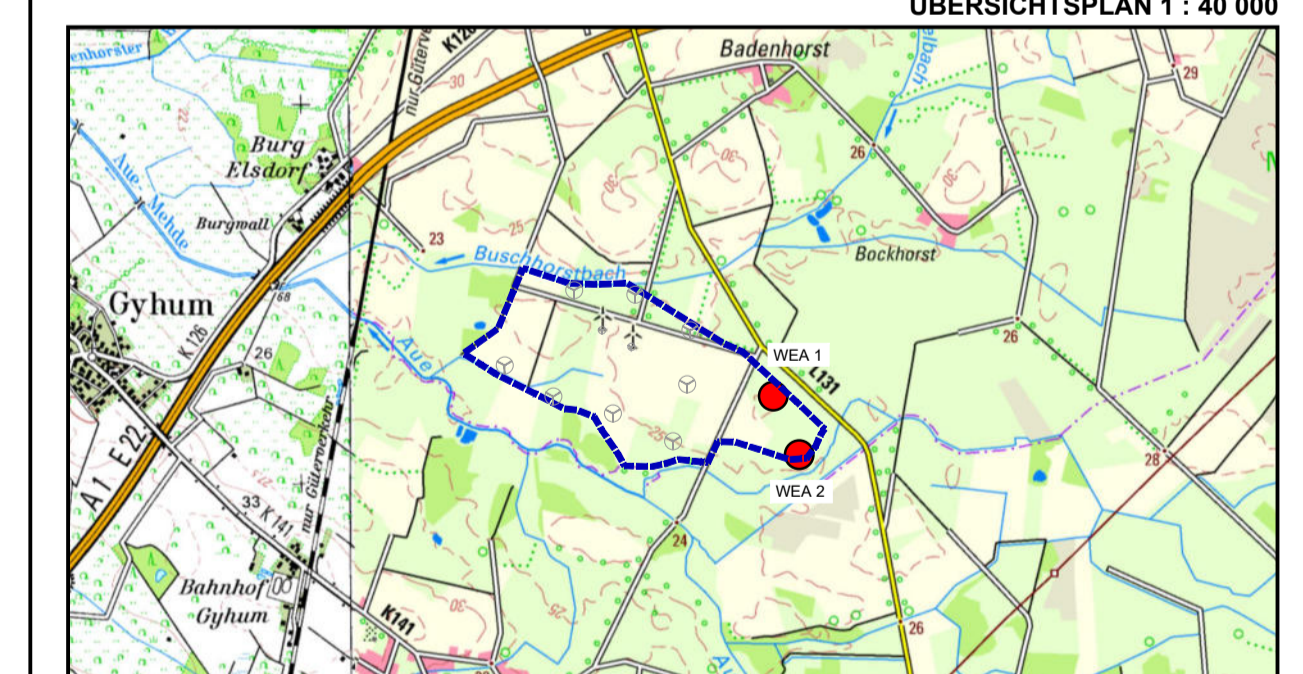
ÜBERSICHTSPLAN 1 : 40 000

Badenhorst
29
30
K126
nur Güterv
Burg Elsdorf
Aue
Mehde
Burgwall
23
Buschhorstbach
26
Bockhorst
Gyhum
68
K 126
26
Aue
WEA 1
L131
26
28
WEA 2
A1 E22
33
K 141
nur Güterverkehr
24
Bahnhof Gyhum
K141
30
25
26